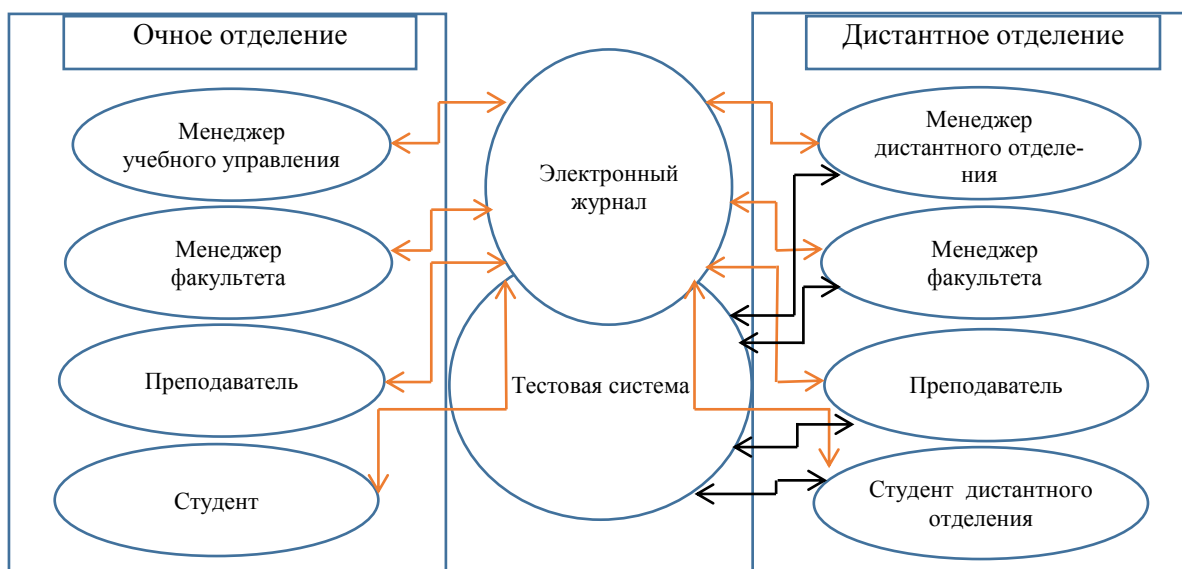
Очное отделение

Менеджер учебного управления

Менеджер факультета

Преподаватель

Студент

Электронный журнал

Тестовая система

Дистантное отделение

Менеджер дистантного отделения

Менеджер факультета

Преподаватель

Студент дистантного отделения